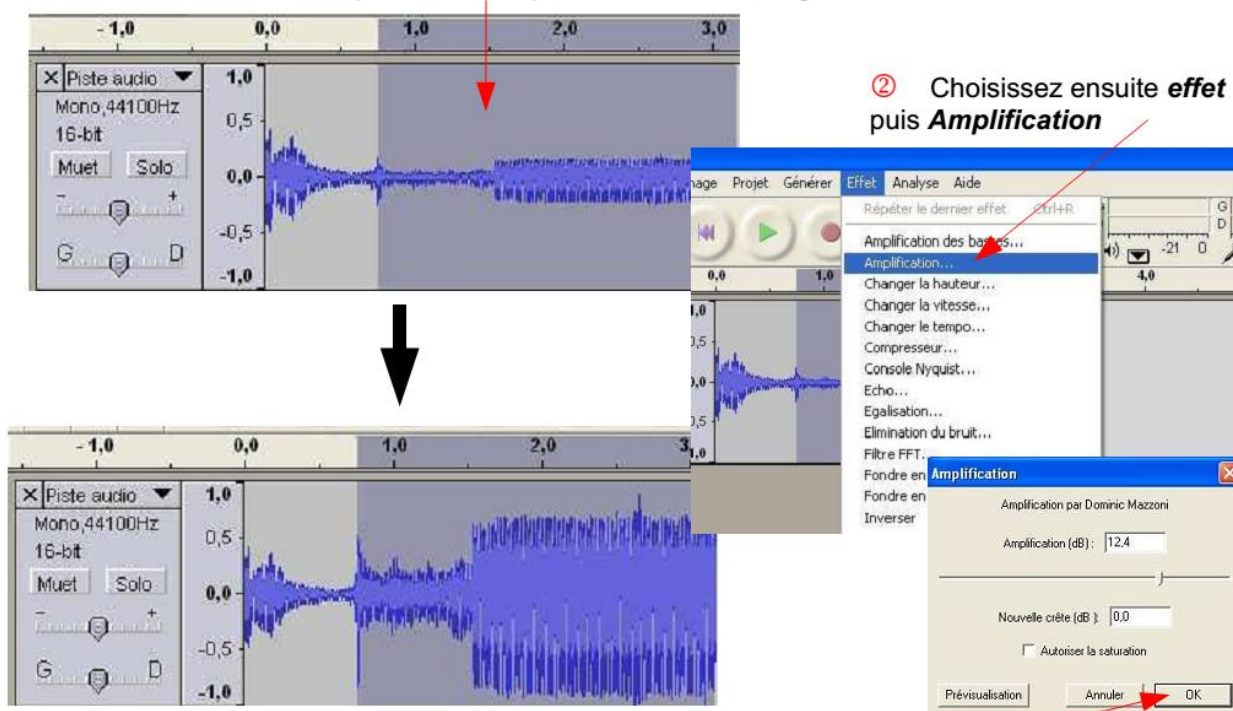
- 1,0 0,0 1,0 2,0 3,0

× Piste audio ▼
Mono,44100Hz
16-bit
Muet Solo
G D

1,0
0,5
0,0
-0,5
-1,0

② Choisissez ensuite *effet* puis *Amplification*

nage Projet Générer Effet Analyse Aide

Répéter le dernier effet Ctrl+R
Amplification des basses...
Amplification...
Changer la hauteur...
Changer la vitesse...
Changer le tempo...
Compresseur...
Console Nyquist...
Echo...
Egalisation...
Elimination du bruit...
Filtre FFT...
Fondre en
Fondre en
Inverser

0,0 1,0 4,0
-21 0
G
D

1,0
0,5
0,0
0,5
1,0

- 1,0 0,0 1,0 2,0 3

× Piste audio ▼
Mono,44100Hz
16-bit
Muet Solo
G D

1,0
0,5
0,0
-0,5
-1,0

Amplification

Amplification par Dominic Mazzoni

Amplification (dB) : 12,4

Nouvelle crête (dB ): 0,0

Autoriser la saturation

Prévisualisation Annuler OK